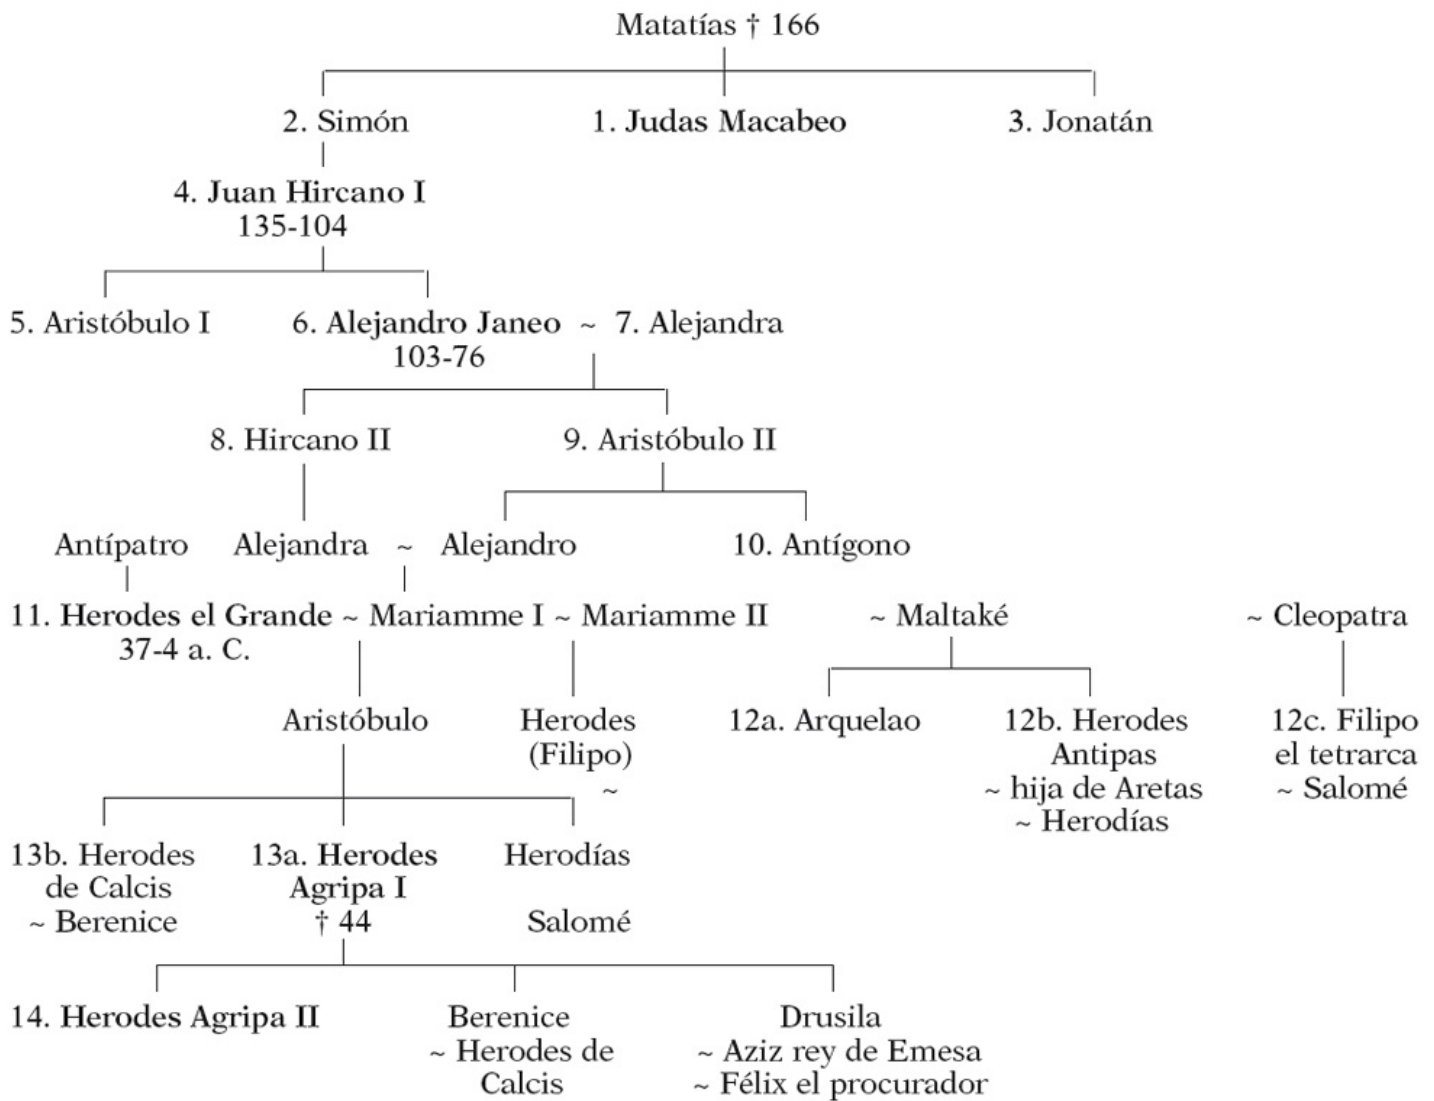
Matatías † 166

2. Simón

1. Judas Macabeo

3. Jonatán

4. Juan Hircano I
135-104

5. Aristóbulo I

6. Alejandro Janeo ~ 7. Alejandra
103-76

8. Hircano II

9. Aristóbulo II

Antípatro

Alejandra ~

Alejandro

10. Antígono

11. Herodes el Grande ~ Mariamme I ~ Mariamme II
37-4 a. C.

~ Maltaké

~ Cleopatra

Aristóbulo

Herodes (Filipo) ~

12a. Arquelao

12b. Herodes Antipas ~ hija de Aretas ~ Herodías

12c. Filipo el tetrarca ~ Salomé

13b. Herodes de Calcis ~ Berenice

13a. Herodes Agripa I † 44

Herodías

Salomé

14. Herodes Agripa II

Berenice ~ Herodes de Calcis

Drusila ~ Aziz rey de Emesa ~ Félix el procurador